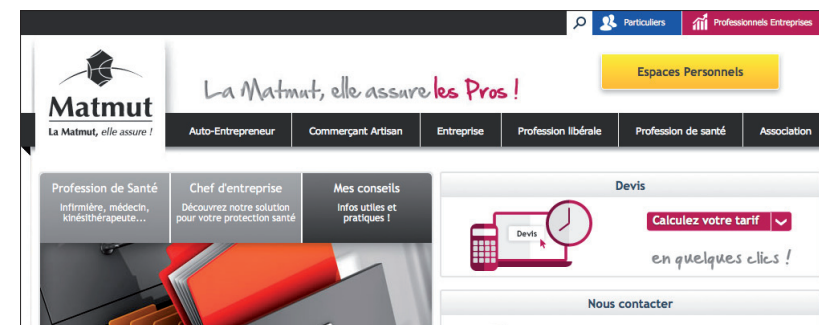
Particuliers
Professionnels Entreprises

Matmut
La Matmut, elle assure !

La Matmut, elle assure les Pros !

Espaces Personnels

Auto-Entrepreneur
Commerçant Artisan
Entreprise
Profession libérale
Profession de santé
Association

Profession de Santé
Infirmière, médecin, kinésithérapeute...

Chef d'entreprise
Découvrez notre solution pour votre protection santé

Mes conseils
Infos utiles et pratiques !

Devis

Devis

Calculez votre tarif

en quelques clics !

Nous contacter